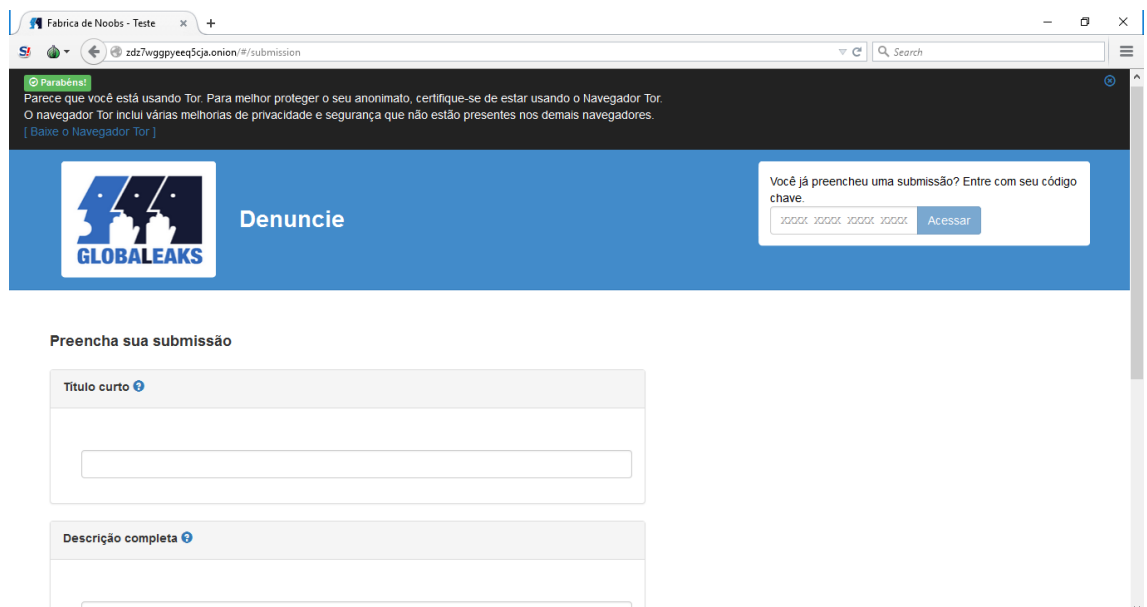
Fabrica de Noobs - Teste
zdz7wggpyeeq5cja.onion/#/submission
Search

Parabéns!
Parece que você está usando Tor. Para melhor proteger o seu anonimato, certifique-se de estar usando o Navegador Tor.
O navegador Tor inclui várias melhorias de privacidade e segurança que não estão presentes nos demais navegadores.
[ Baixe o Navegador Tor ]

GLOBALEAKS

Denuncie

Você já preencheu uma submissão? Entre com seu código chave.
XXXX XXXX XXXX XXXX
Acessar

Preencha sua submissão

Título curto

Descrição completa